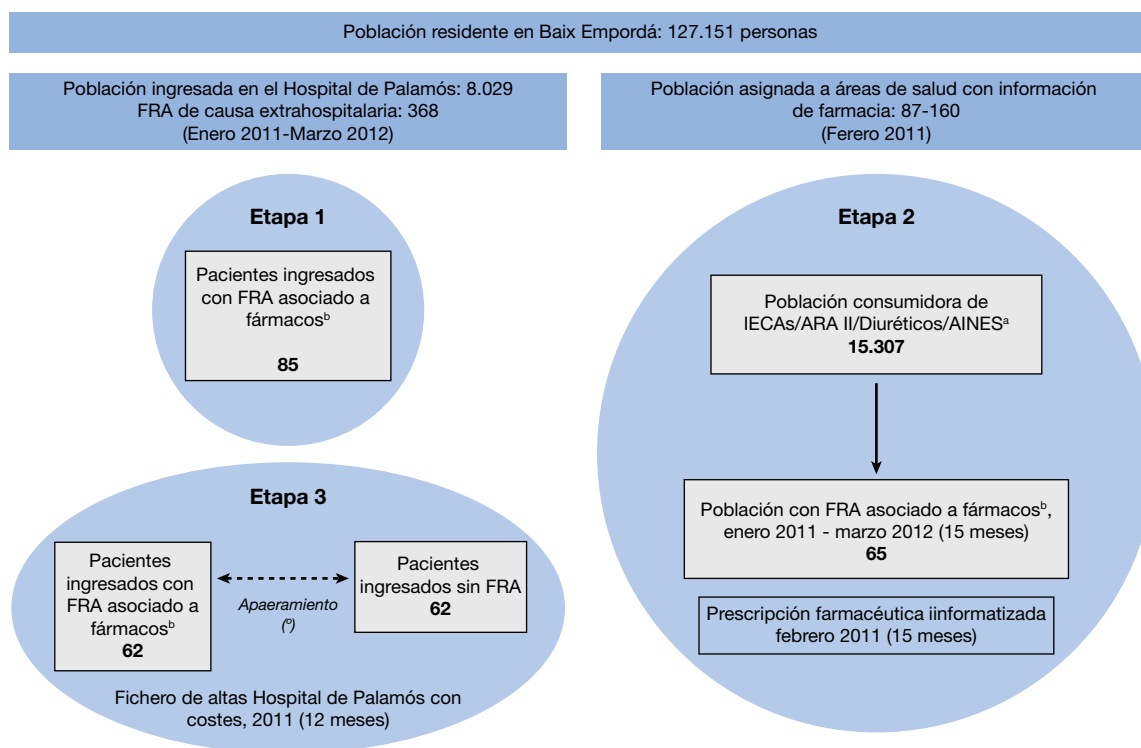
Población residente en Baix Empordá: 127.151 personas

Población ingresada en el Hospital de Palamós: 8.029
FRA de causa extrahospitalaria: 368
(Enero 2011-Marzo 2012)

Población asignada a áreas de salud con información de farmacia: 87-160
(Ferero 2011)

Etapa 1

Pacientes ingresados con FRA asociado a fármacos$^b$

85

Etapa 2

Población consumidora de IECAs/ARA II/Diuréticos/AINES$^a$
15.307

Población con FRA asociado a fármacos$^b$, enero 2011 - marzo 2012 (15 meses)
65

Prescripción farmacéutica iinformatizada febrero 2011 (15 meses)

Etapa 3

Pacientes ingresados con FRA asociado a fármacos$^b$
62

Apaeramiento
(º)

Pacientes ingresados sin FRA
62

Fichero de altas Hospital de Palamós con costes, 2011 (12 meses)